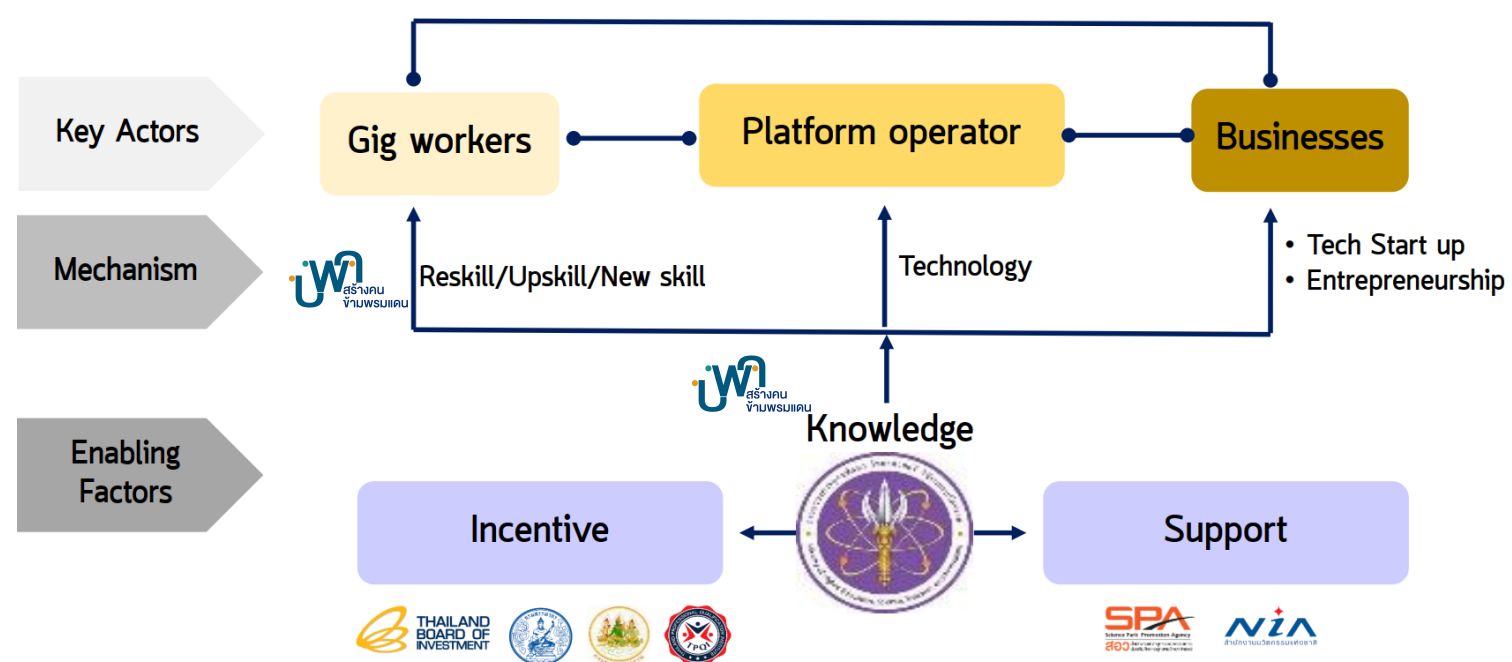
Key Actors

Gig workers

Platform operator

Businesses

Mechanism

บพค สร้างคน ข้ามพรมแดน

Reskill/Upskill/New skill

Technology

• Tech Start up
• Entrepreneurship

บพค สร้างคน ข้ามพรมแดน

Knowledge

Enabling Factors

Incentive

Support

THAILAND BOARD OF INVESTMENT

TPQI

SPA Science Park Promotion Agency สอว

NIA สำนักงานนวัตกรรมแห่งชาติ